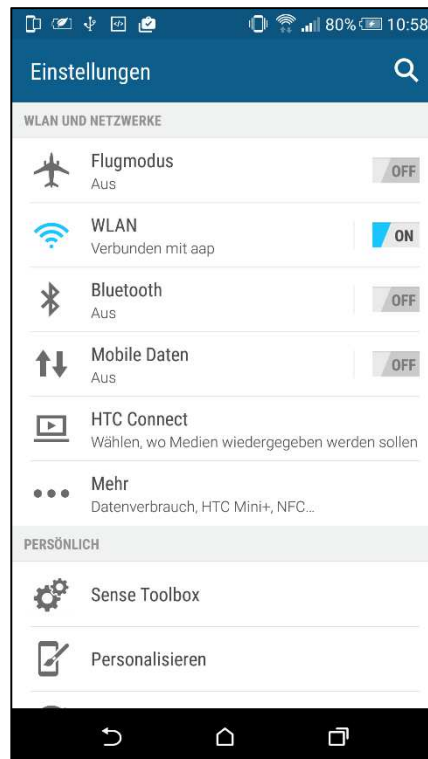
80% 10:58

Einstellungen

WLAN UND NETZWERKE

Flugmodus
Aus
OFF

WLAN
Verbunden mit aap
ON

Bluetooth
Aus
OFF

Mobile Daten
Aus
OFF

HTC Connect
Wählen, wo Medien wiedergegeben werden sollen

Mehr
Datenverbrauch, HTC Mini+, NFC...

PERSÖNLICH

Sense Toolbox

Personalisieren